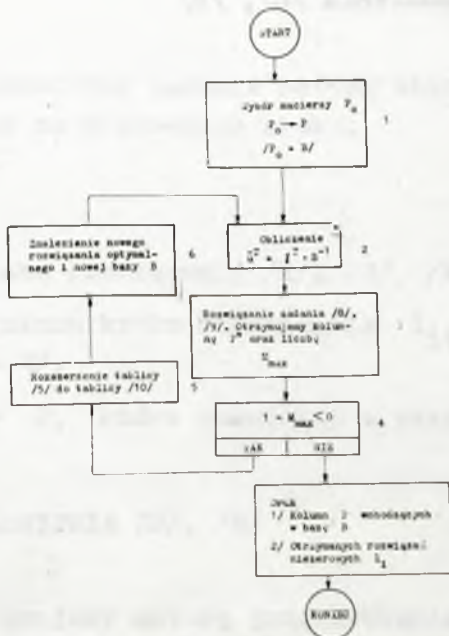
START

Wybór macierzy $F_0$
$F_0 \to F$
$/F_0 = B/$

1

Obliczenie
$\underline{u}^T = \underline{1}^T \cdot B^{-1}$

2

Rozwiązanie zadania /8/, /9/. Otrzymujemy kolumnę $f^*$ oraz liczbę
$M_{max}$

$1 - M_{max} < 0$

4

TAK

NIE

Rozszerzenie tablicy /5/ do tablicy /10/

5

Znalezienie nowego rozwiązania optymalnego i nowej bazy B

6

Druk
1/ Kolumn $f$ wchodzących w bazę B
2/ Otrzymanych rozwiązań niezerowych $1_i$

KONIEC